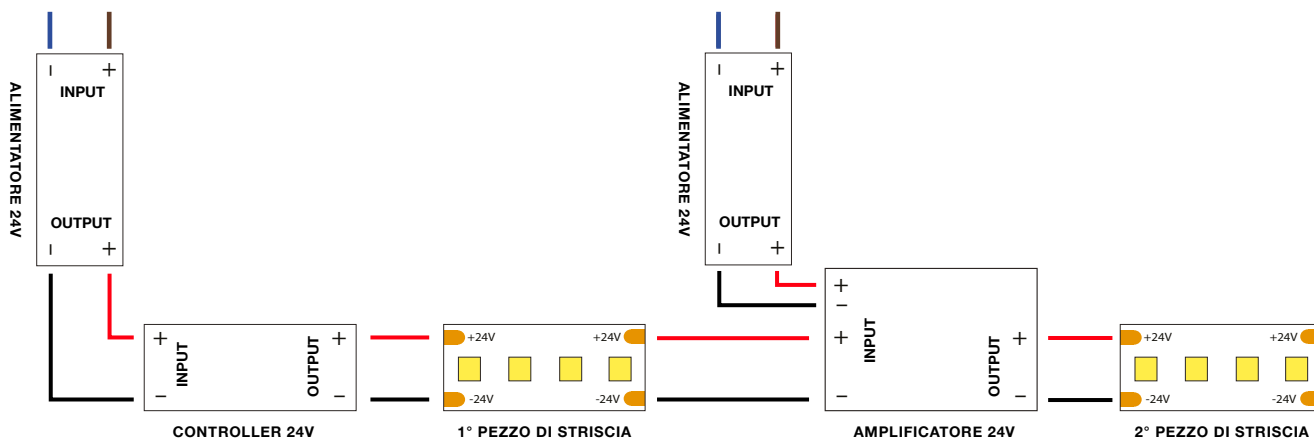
ALIMENTATORE 24V
I +
INPUT
OUTPUT
I +

+ INPUT –
CONTROLLER 24V
OUTPUT + –

+24V +24V
-24V -24V
1° PEZZO DI STRISCIA

ALIMENTATORE 24V
I +
INPUT
OUTPUT
I +

+ –
+ INPUT –
AMPLIFICATORE 24V
OUTPUT + –

+24V +24V
-24V -24V
2° PEZZO DI STRISCIA